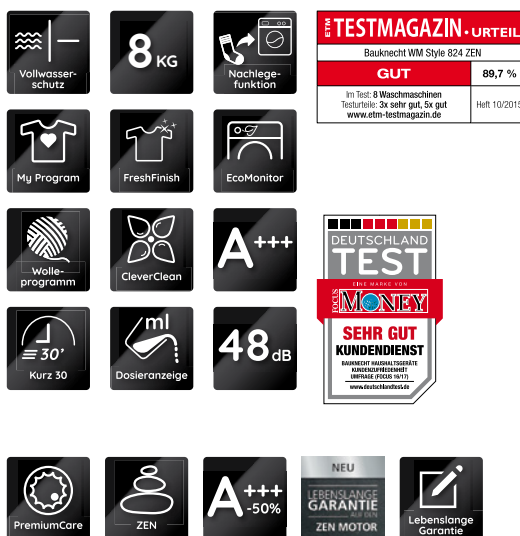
Vollwasserschutz

8 KG

Nachlegefunktion

ETM TESTMAGAZIN · URTEIL
Bauknecht WM Style 824 ZEN
GUT
89,7 %
Im Test: 8 Waschmaschinen
Testurteile: 3x sehr gut, 5x gut
www.etm-testmagazin.de
Heft 10/2015

My Program

FreshFinish

EcoMonitor

Wolleprogramm

CleverClean

A+++

DEUTSCHLAND TEST
EINE MARKE VON
FOCUS MONEY
SEHR GUT
KUNDENDIENST
BAUKNECHT HAUSHALTSGERÄTE
KUNDENZUFRIEDENHEIT
UMFRAGE (FOCUS 16/17)
www.deutschlandtest.de

30'
Kurz 30

ml
Dosieranzeige

48 dB

PremiumCare

ZEN

A+++ -50%

NEU
LEBENSLANGE GARANTIE AUF DEN ZEN MOTOR

Lebenslange Garantie